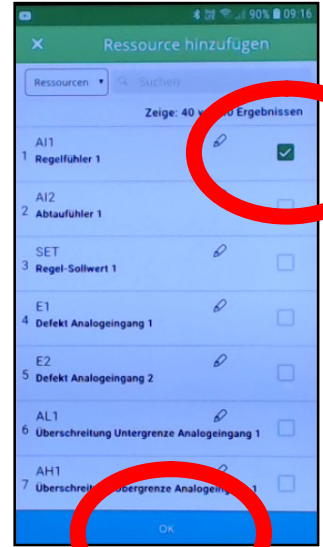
90% 09:16

Ressource hinzufügen

Ressourcen ▾ Suchen

Zeige: 40 v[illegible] Ergebnissen

1 AI1
Regelfühler 1

2 AI2
Abtaufühler 1

3 SET
Regel-Sollwert 1

4 E1
Defekt Analogeingang 1

5 E2
Defekt Analogeingang 2

6 AL1
Überschreitung Untergrenze Analogeingang 1

7 AH1
Überschreit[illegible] Obergrenze Analogeing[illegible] 1

OK